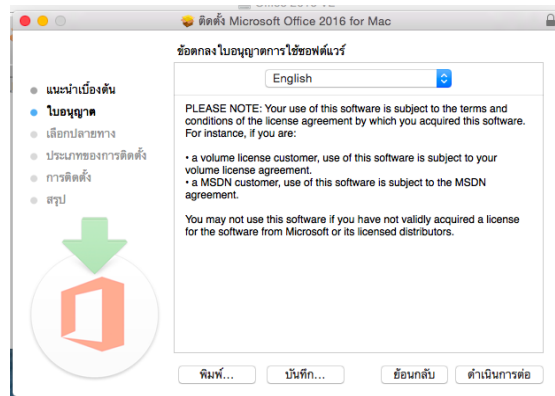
ติดตั้ง Microsoft Office 2016 for Mac

ข้อตกลงใบอนุญาตการใช้ซอฟต์แวร์

แนะนำเบื้องต้น
ใบอนุญาต
เลือกปลายทาง
ประเภทของการติดตั้ง
การติดตั้ง
สรุป

English

PLEASE NOTE: Your use of this software is subject to the terms and conditions of the license agreement by which you acquired this software. For instance, if you are:

• a volume license customer, use of this software is subject to your volume license agreement.
• a MSDN customer, use of this software is subject to the MSDN agreement.

You may not use this software if you have not validly acquired a license for the software from Microsoft or its licensed distributors.

พิมพ์... บันทึก... ย้อนกลับ ดำเนินการต่อ